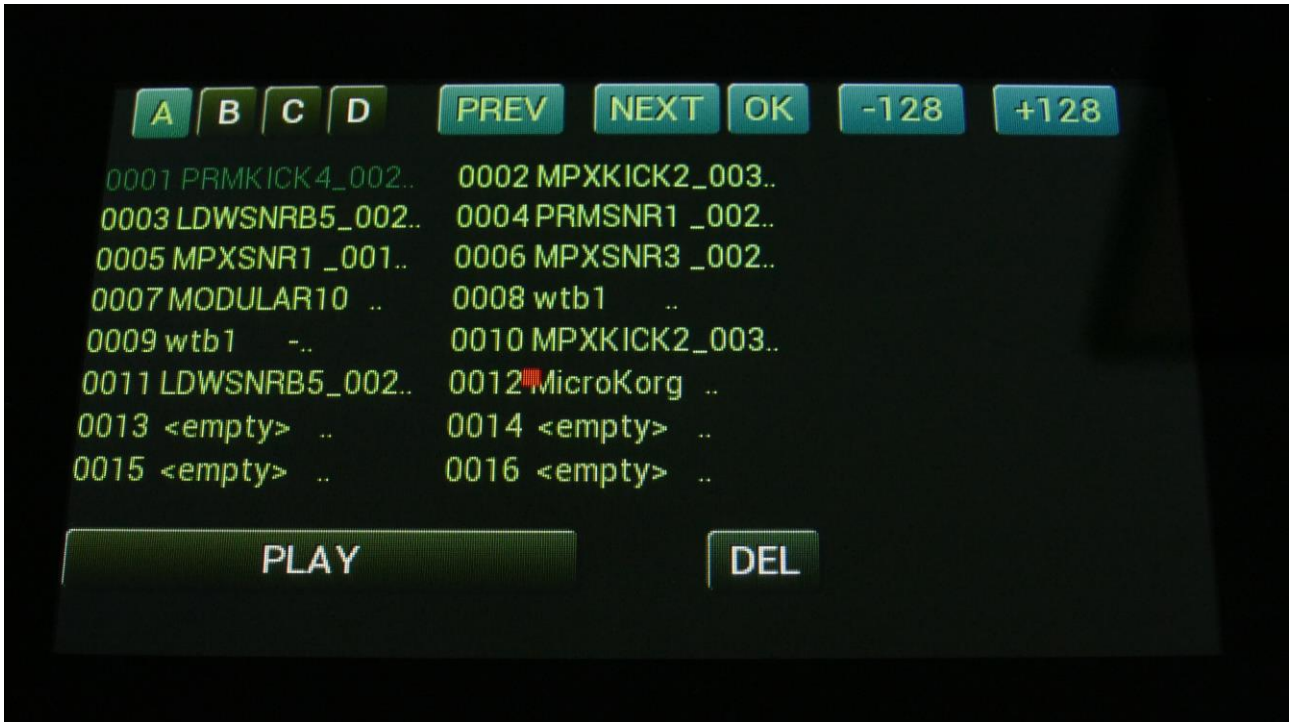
A B C D PREV NEXT OK -128 +128

0001 PRMKICK4_002..
0003 LDWSNRB5_002..
0005 MPXSNR1 _001..
0007 MODULAR10 ..
0009 wtb1 -..
0011 LDWSNRB5_002..
0013 <empty> ..
0015 <empty> ..

0002 MPXKICK2_003..
0004 PRMSNR1 _002..
0006 MPXSNR3 _002..
0008 wtb1 ..
0010 MPXKICK2_003..
0012 MicroKorg ..
0014 <empty> ..
0016 <empty> ..

PLAY DEL